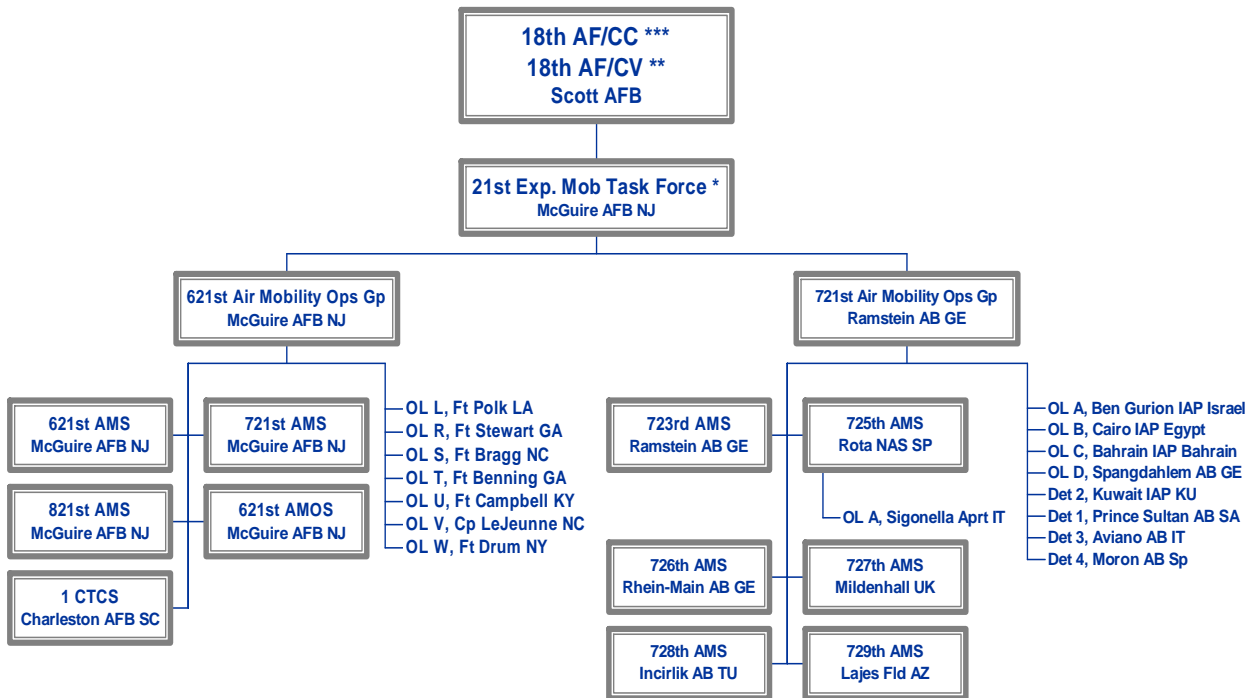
18th AF/CC ***
18th AF/CV **
Scott AFB

21st Exp. Mob Task Force *
McGuire AFB NJ

621st Air Mobility Ops Gp
McGuire AFB NJ

721st Air Mobility Ops Gp
Ramstein AB GE

621st AMS
McGuire AFB NJ

721st AMS
McGuire AFB NJ

821st AMS
McGuire AFB NJ

621st AMOS
McGuire AFB NJ

1 CTCS
Charleston AFB SC

OL L, Ft Polk LA
OL R, Ft Stewart GA
OL S, Ft Bragg NC
OL T, Ft Benning GA
OL U, Ft Campbell KY
OL V, Cp LeJeunne NC
OL W, Ft Drum NY

723rd AMS
Ramstein AB GE

725th AMS
Rota NAS SP

OL A, Sigonella Aprt IT

726th AMS
Rhein-Main AB GE

727th AMS
Mildenhall UK

728th AMS
Incirlik AB TU

729th AMS
Lajes Fld AZ

OL A, Ben Gurion IAP Israel
OL B, Cairo IAP Egypt
OL C, Bahrain IAP Bahrain
OL D, Spangdahlem AB GE
Det 2, Kuwait IAP KU
Det 1, Prince Sultan AB SA
Det 3, Aviano AB IT
Det 4, Moron AB Sp